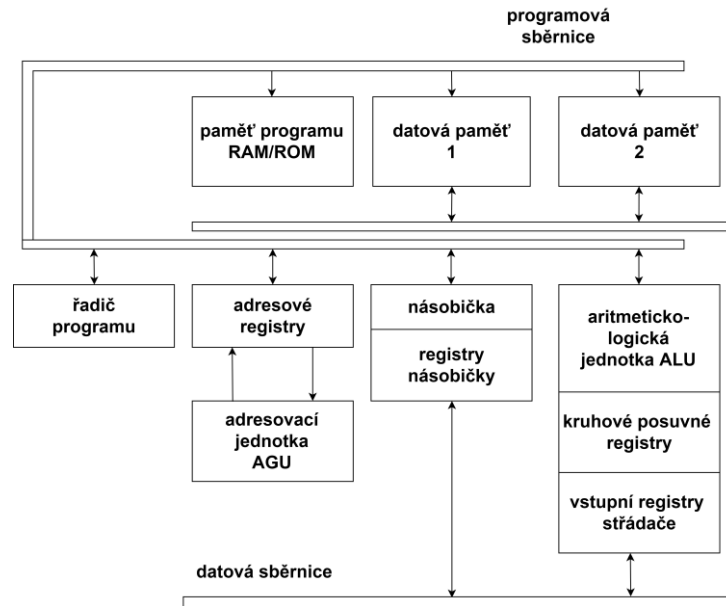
programová sběrnice

paměť programu RAM/ROM

datová paměť 1

datová paměť 2

řadič programu

adresové registry

adresovací jednotka AGU

násobička

registry násobičky

aritmeticko-logická jednotka ALU

kruhové posuvné registry

vstupní registry střádače

datová sběrnice